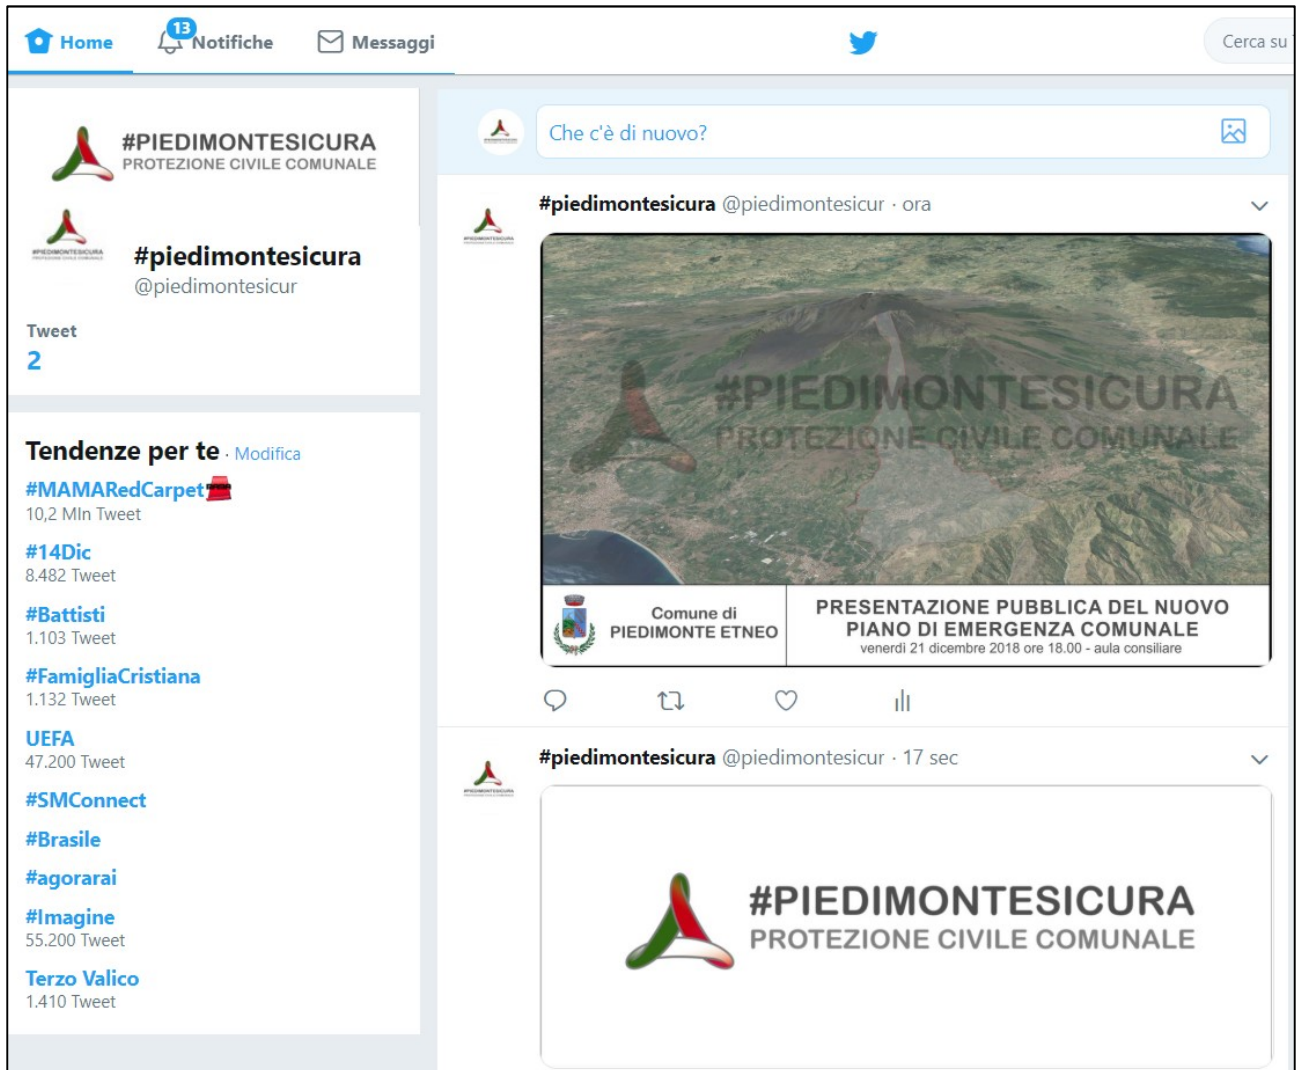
Home 13 Notifiche Messaggi Cerca su

#PIEDIMONTESICURA
PROTEZIONE CIVILE COMUNALE

#piedimontesicura
@piedimontesicur

Tweet
2

Tendenze per te · Modifica

#MAMARedCarpet
10,2 Mln Tweet

#14Dic
8.482 Tweet

#Battisti
1.103 Tweet

#FamigliaCristiana
1.132 Tweet

UEFA
47.200 Tweet

#SMConnect

#Brasile

#agorarai

#Imagine
55.200 Tweet

Terzo Valico
1.410 Tweet

Che c'è di nuovo?

#piedimontesicura @piedimontesicur · ora

#PIEDIMONTESICURA
PROTEZIONE CIVILE COMUNALE

Comune di
PIEDIMONTE ETNEO

PRESENTAZIONE PUBBLICA DEL NUOVO PIANO DI EMERGENZA COMUNALE
venerdì 21 dicembre 2018 ore 18.00 - aula consiliare

#piedimontesicura @piedimontesicur · 17 sec

#PIEDIMONTESICURA
PROTEZIONE CIVILE COMUNALE